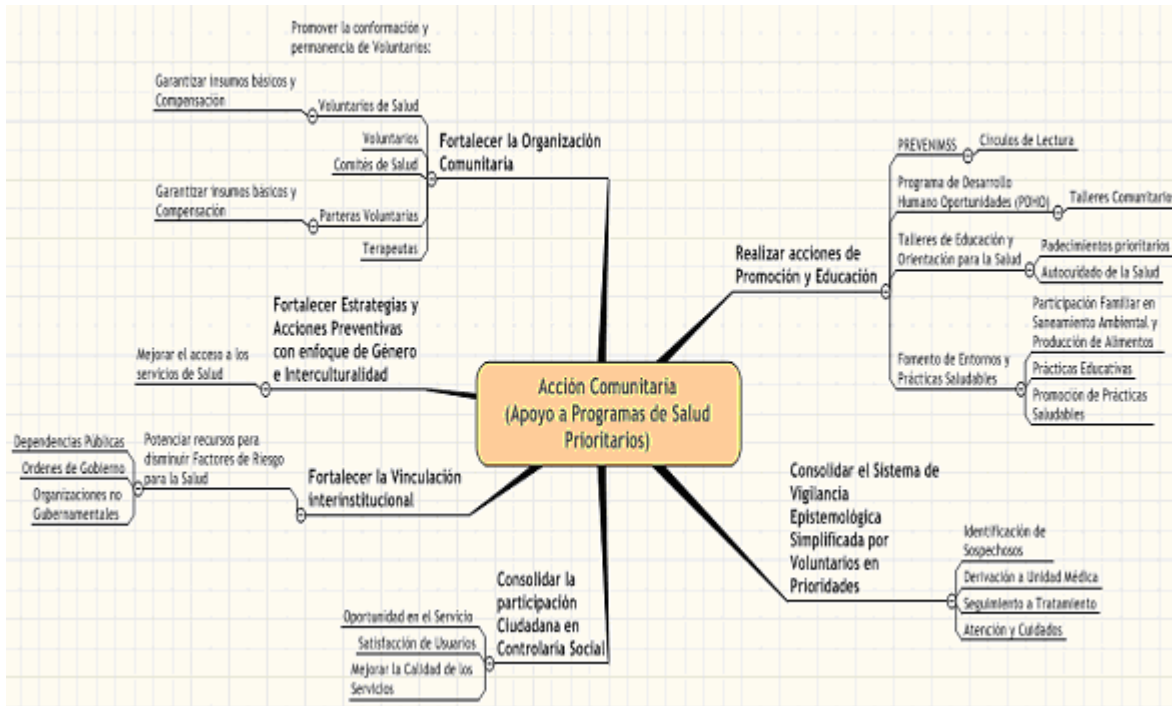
Acción Comunitaria (Apoyo a Programas de Salud Prioritarios)

Fortalecer la Organización Comunitaria

Promover la conformación y permanencia de Voluntarios:

Garantizar insumos básicos y Compensación

Voluntarios de Salud

Voluntarios

Comités de Salud

Garantizar insumos básicos y Compensación

Parteras Voluntarias

Terapeutas

Fortalecer Estrategias y Acciones Preventivas con enfoque de Género e Interculturalidad

Mejorar el acceso a los servicios de Salud

Fortalecer la Vinculación Interinstitucional

Potenciar recursos para disminuir Factores de Riesgo para la Salud

Dependencias Públicas

Ordenes de Gobierno

Organizaciones no Gubernamentales

Consolidar la participación Ciudadana en Controlaría Social

Oportunidad en el Servicio

Satisfacción de Usuarios

Mejorar la Calidad de los Servicios

Realizar acciones de Promoción y Educación

PREVENIMSS

Círculos de Lectura

Programa de Desarrollo Humano Oportunidades (PDHO)

Talleres Comunitarios

Talleres de Educación y Orientación para la Salud

Padecimientos prioritarios

Autocuidado de la Salud

Fomento de Entornos y Prácticas Saludables

Participación Familiar en Saneamiento Ambiental y Producción de Alimentos

Prácticas Educativas

Promoción de Prácticas Saludables

Consolidar el Sistema de Vigilancia Epistemológica Simplificada por Voluntarios en Prioridades

Identificación de Sospechosos

Derivación a Unidad Médica

Seguimiento a Tratamiento

Atención y Cuidados